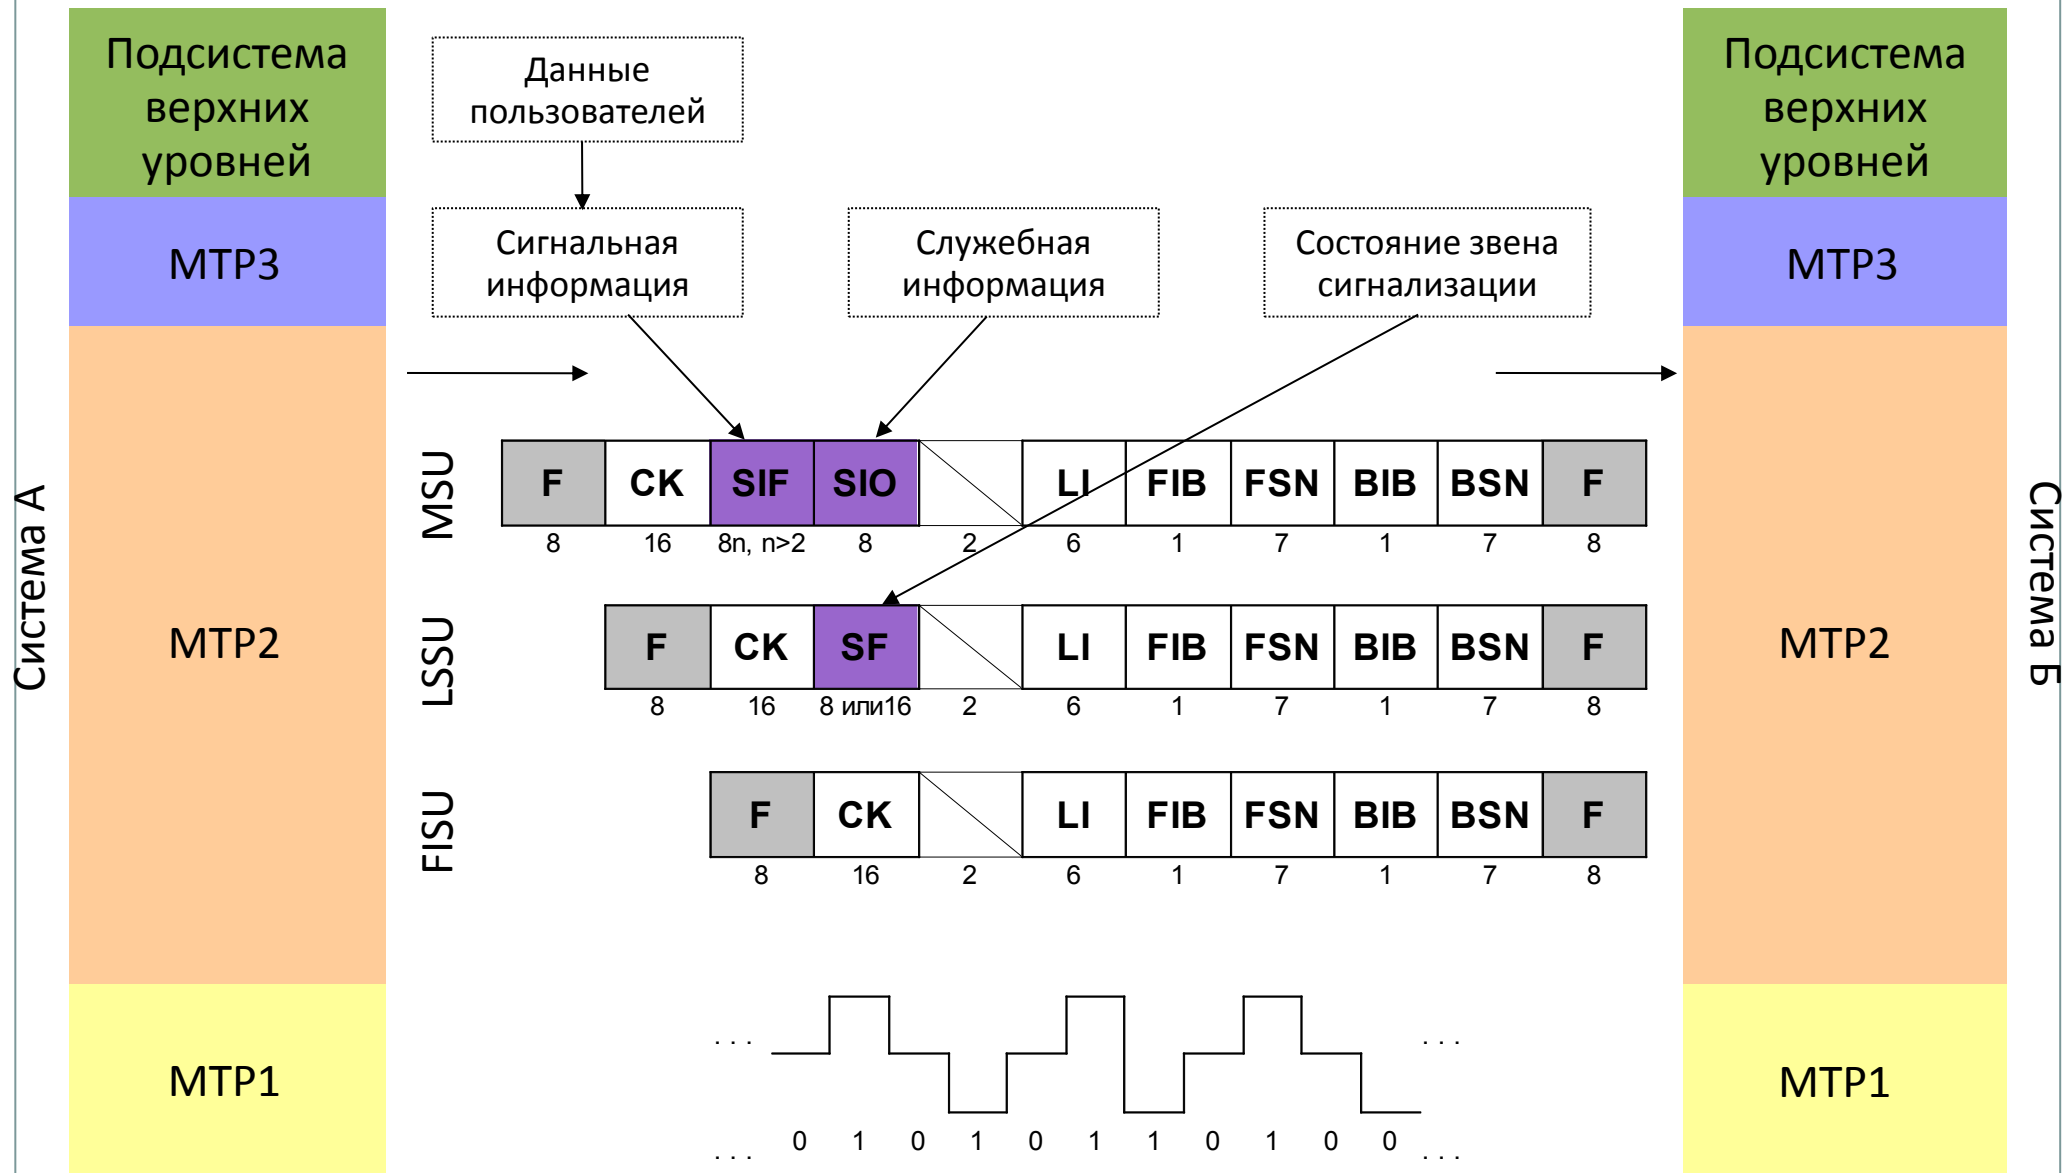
Система А

Подсистема верхних уровней

MTP3

MTP2

MTP1

Данные пользователей

Сигнальная информация

Служебная информация

Состояние звена сигнализации

Подсистема верхних уровней

MTP3

MTP2

MTP1

Система Б

MSU

| F | CK | SIF | SIO | | LI | FIB | FSN | BIB | BSN | F |
|---|---|---|---|---|---|---|---|---|---|---|
| 8 | 16 | 8n, n>2 | 8 | 2 | 6 | 1 | 7 | 1 | 7 | 8 |

LSSU

| F | CK | SF | | LI | FIB | FSN | BIB | BSN | F |
|---|---|---|---|---|---|---|---|---|---|
| 8 | 16 | 8 или16 | 2 | 6 | 1 | 7 | 1 | 7 | 8 |

FISU

| F | CK | | LI | FIB | FSN | BIB | BSN | F |
|---|---|---|---|---|---|---|---|---|
| 8 | 16 | 2 | 6 | 1 | 7 | 1 | 7 | 8 |

. . . . . .

. . . 0 1 0 1 0 1 1 0 1 0 0 . . .